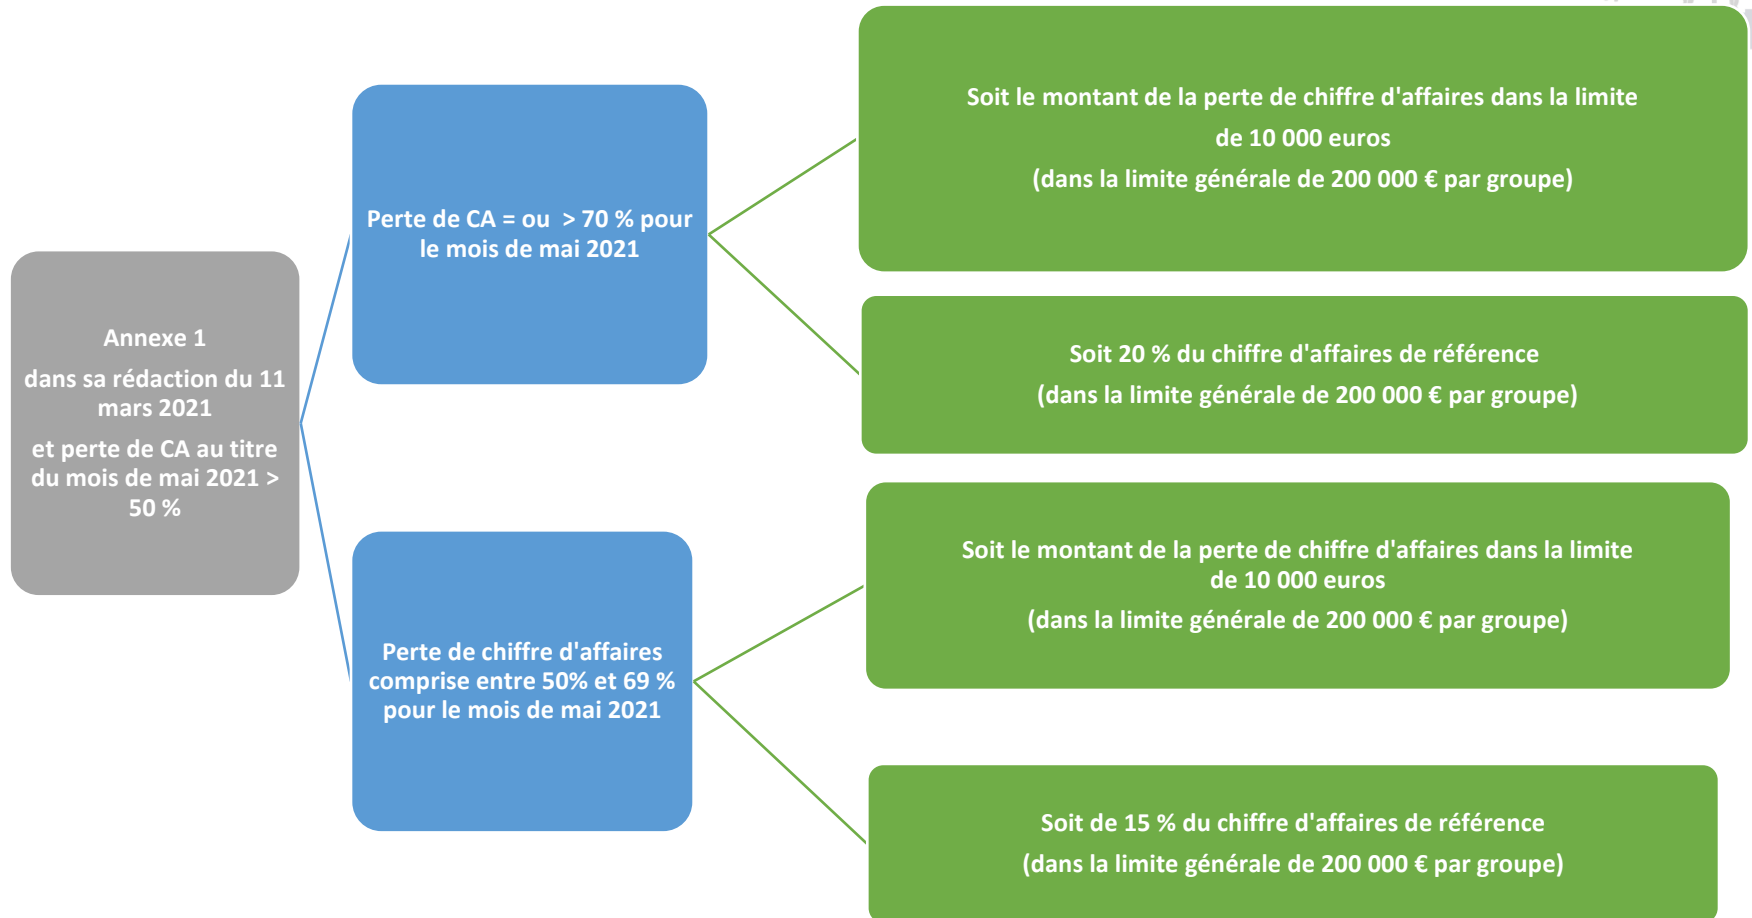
Annexe 1

dans sa rédaction du 11 mars 2021

et perte de CA au titre du mois de mai 2021 > 50 %

Perte de CA = ou > 70 % pour le mois de mai 2021

Soit le montant de la perte de chiffre d'affaires dans la limite de 10 000 euros

(dans la limite générale de 200 000 € par groupe)

Soit 20 % du chiffre d'affaires de référence

(dans la limite générale de 200 000 € par groupe)

Perte de chiffre d'affaires comprise entre 50% et 69 % pour le mois de mai 2021

Soit le montant de la perte de chiffre d'affaires dans la limite de 10 000 euros

(dans la limite générale de 200 000 € par groupe)

Soit de 15 % du chiffre d'affaires de référence

(dans la limite générale de 200 000 € par groupe)